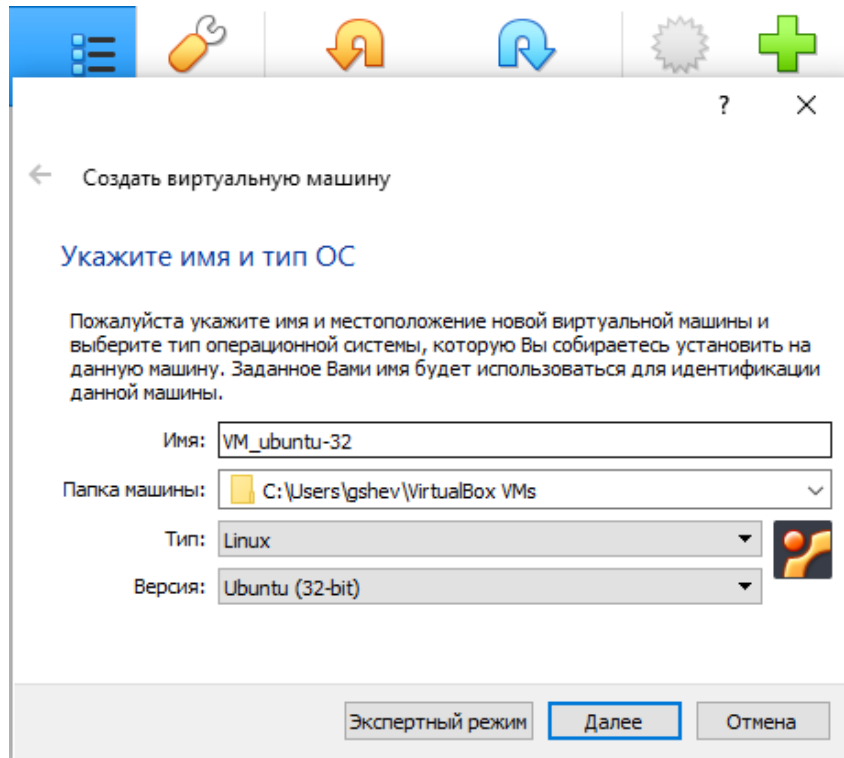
?

Создать виртуальную машину

Укажите имя и тип ОС

Пожалуйста укажите имя и местоположение новой виртуальной машины и выберите тип операционной системы, которую Вы собираетесь установить на данную машину. Заданное Вами имя будет использоваться для идентификации данной машины.

Имя: VM_ubuntu-32

Папка машины: C:\Users\gshev\VirtualBox VMs

Тип: Linux

Версия: Ubuntu (32-bit)

Экспертный режим

Далее

Отмена